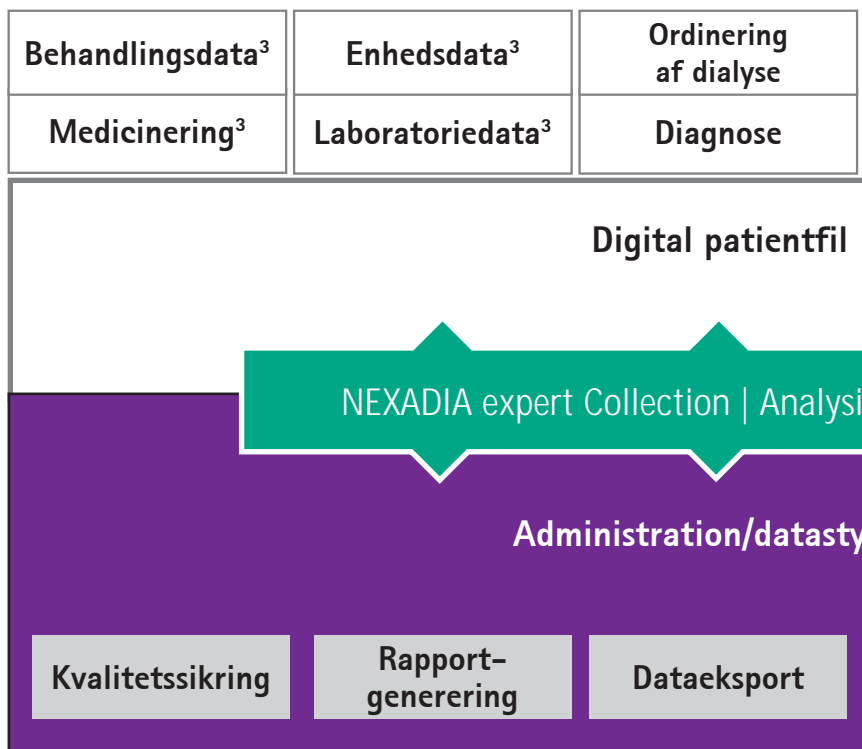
Behandlingsdata$^3$

Enhedsdata$^3$

Ordinering af dialyse

Medicinering$^3$

Laboratoriedata$^3$

Diagnose

Digital patientfil

NEXADIA expert Collection | Analysi

Administration/datasty

Kvalitetssikring

Rapport-generering

Dataeksport